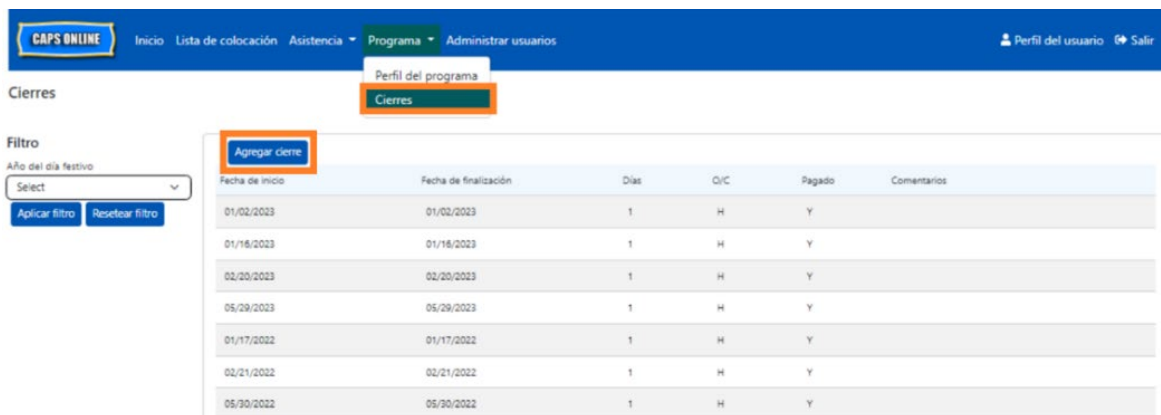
CAPS ONLINE Inicio Lista de colocación Asistencia ▾ Programa ▾ Administrar usuarios Perfil del usuario Salir

Perfil del programa
Cierres

Cierres

Filtro
Año del día festivo
Select
Aplicar filtro Resetear filtro

Agregar cierre

| Fecha de inicio | Fecha de finalización | Días | O/C | Pagado | Comentarios |
|---|---|---|---|---|---|
| 01/02/2023 | 01/02/2023 | 1 | H | Y | |
| 01/16/2023 | 01/16/2023 | 1 | H | Y | |
| 02/20/2023 | 02/20/2023 | 1 | H | Y | |
| 05/29/2023 | 05/29/2023 | 1 | H | Y | |
| 01/17/2022 | 01/17/2022 | 1 | H | Y | |
| 02/21/2022 | 02/21/2022 | 1 | H | Y | |
| 05/30/2022 | 05/30/2022 | 1 | H | Y | |